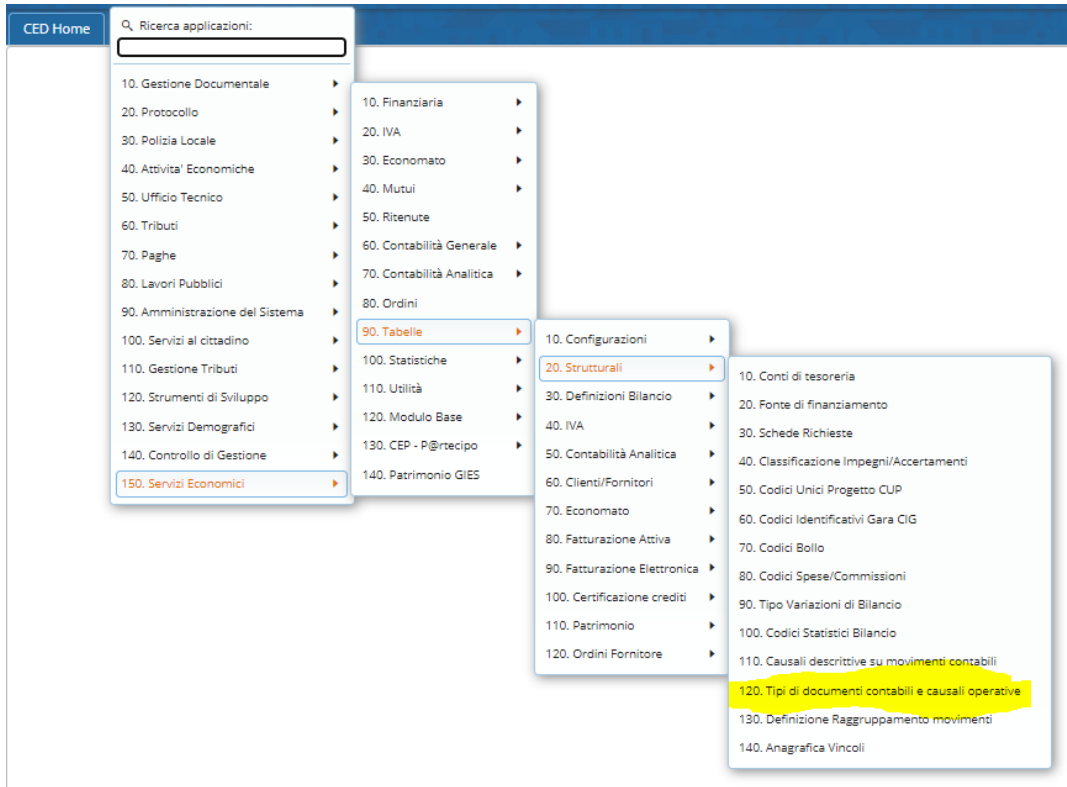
CED Home

Ricerca applicazioni:

10. Gestione Documentale
20. Protocollo
30. Polizia Locale
40. Attivita' Economiche
50. Ufficio Tecnico
60. Tributi
70. Paghe
80. Lavori Pubblici
90. Amministrazione del Sistema
100. Servizi al cittadino
110. Gestione Tributi
120. Strumenti di Sviluppo
130. Servizi Demografici
140. Controllo di Gestione
150. Servizi Economici

10. Finanziaria
20. IVA
30. Economato
40. Mutui
50. Ritenute
60. Contabilità Generale
70. Contabilità Analitica
80. Ordini
90. Tabelle
100. Statistiche
110. Utilità
120. Modulo Base
130. CEP - P@rtecipo
140. Patrimonio GIES

10. Configurazioni
20. Strutturali
30. Definizioni Bilancio
40. IVA
50. Contabilità Analitica
60. Clienti/Fornitori
70. Economato
80. Fatturazione Attiva
90. Fatturazione Elettronica
100. Certificazione crediti
110. Patrimonio
120. Ordini Fornitore

10. Conti di tesoreria
20. Fonte di finanziamento
30. Schede Richieste
40. Classificazione Impegni/Accertamenti
50. Codici Unici Progetto CUP
60. Codici Identificativi Gara CIG
70. Codici Bollo
80. Codici Spese/Commissioni
90. Tipo Variazioni di Bilancio
100. Codici Statistici Bilancio
110. Causali descrittive su movimenti contabili
120. Tipi di documenti contabili e causali operative
130. Definizione Raggruppamento movimenti
140. Anagrafica Vincoli